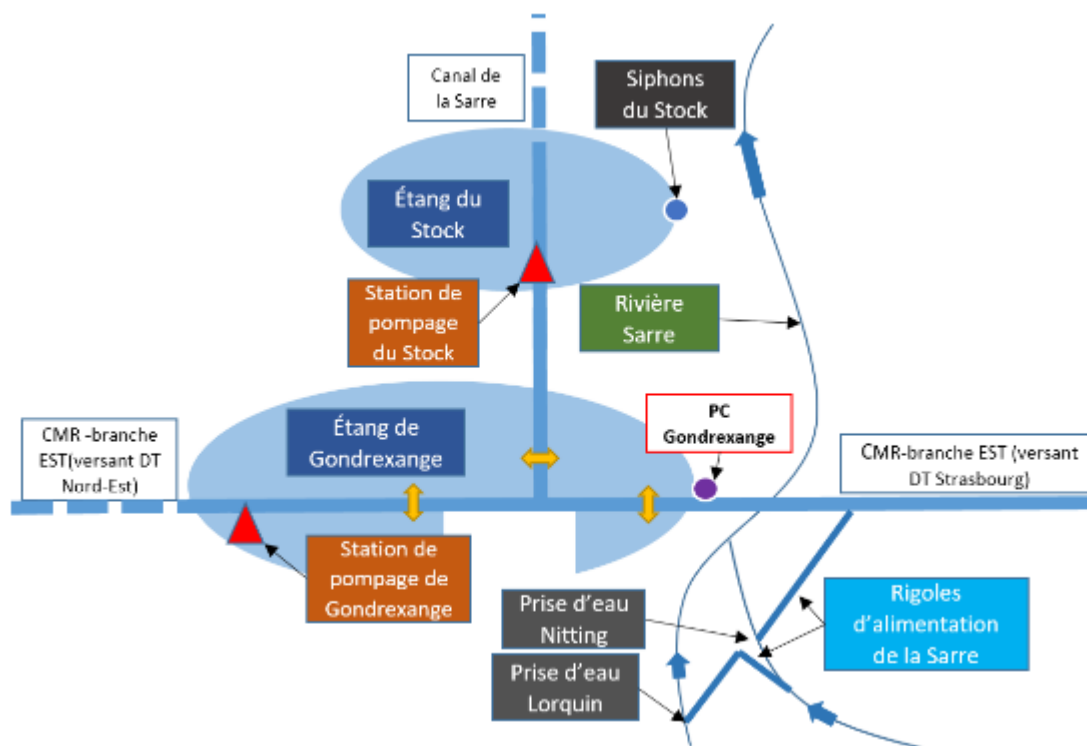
Canal de la Sarre

Siphons du Stock

Étang du Stock

Station de pompage du Stock

Rivière Sarre

Étang de Gondrexange

PC Gondrexange

CMR -branche EST(versant DT Nord-Est)

CMR-branche EST (versant DT Strasbourg)

Station de pompage de Gondrexange

Prise d'eau Nitting

Rigoles d'alimentation de la Sarre

Prise d'eau Lorquin